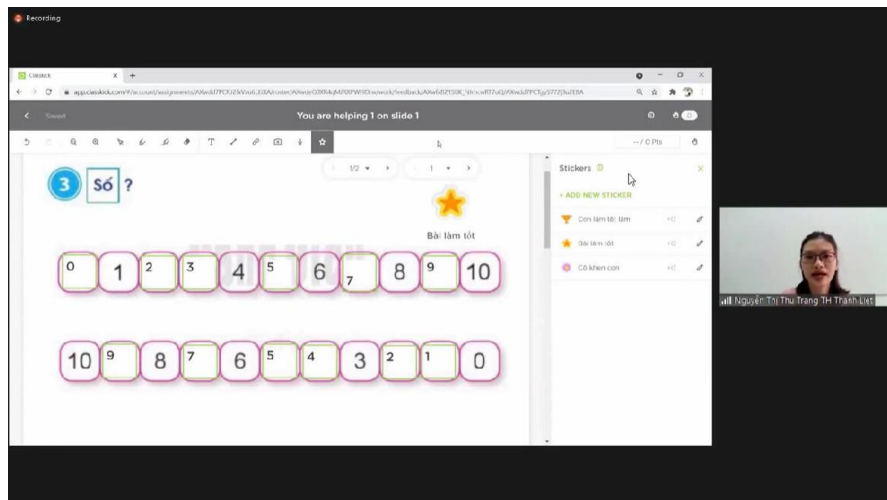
Recording

Classkick

app.classkick.com/#/account/assignments/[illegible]

Saved

You are helping 1 on slide 1

-- / 0 Pts

1/2

1

3 Số ?

Bài làm tốt

| 0 | 1 | 2 | 3 | 4 | 5 | 6 | 7 | 8 | 9 | 10 |
|---|---|---|---|---|---|---|---|---|---|---|

| 10 | 9 | 8 | 7 | 6 | 5 | 4 | 3 | 2 | 1 | 0 |
|---|---|---|---|---|---|---|---|---|---|---|

Stickers

+ ADD NEW STICKER

Con làm tốt lắm +0

Bài làm tốt +0

Cô khen con +0

Nguyễn Thị Thu Trang TH Thanh Liệt